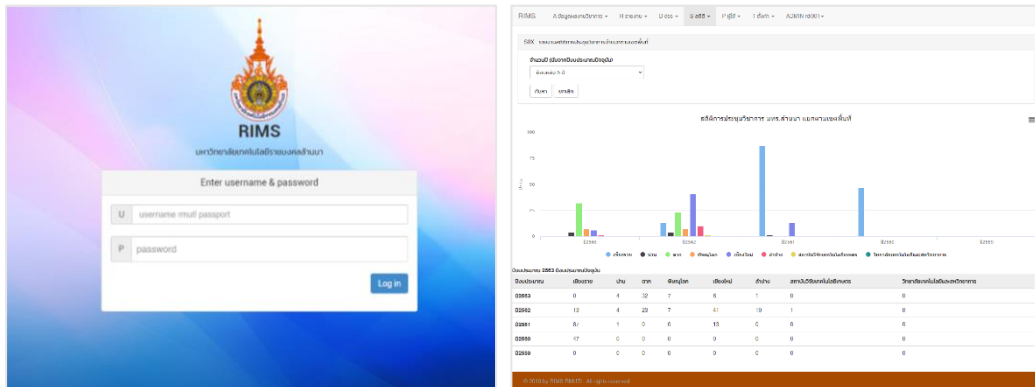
RIMS
มหาวิทยาลัยเทคโนโลยีราชมงคลล้านนา
Enter username & password
U username rmutl passport
P password
Log in

RIMS A ข้อมูลผลงานวิชาการ ▾ H ตารางาน ▾ U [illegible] ▾ S สถิติ ▾ P คู่มือ ▾ I ตั้งค่า ▾ ADMIN rdi001 ▾

S9X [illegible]

จำนวนปี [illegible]
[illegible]
ค้นหา ยกเลิก

สถิติการประชุมวิชาการ มทร.ล้านนา แยกตามพื้นที่

100
75
50
25
0

ปีงบประมาณ
2563 2562 2561 2560 2559

เชียงราย น่าน ตาก พิษณุโลก เชียงใหม่ ลำปาง สถาบันวิจัยเทคโนโลยีเกษตร วิทยาลัยเทคโนโลยีและสหวิทยาการ

ปีงบประมาณ 2563 ปีงบประมาณปัจจุบัน

| ปีงบประมาณ | เชียงราย | น่าน | ตาก | พิษณุโลก | เชียงใหม่ | ลำปาง | สถาบันวิจัยเทคโนโลยีเกษตร | วิทยาลัยเทคโนโลยีและสหวิทยาการ |
|---|---|---|---|---|---|---|---|---|
| 02563 | 0 | 4 | 32 | 7 | 6 | 1 | 0 | 0 |
| 02562 | 12 | 4 | 23 | 7 | 41 | 19 | 1 | 0 |
| 02561 | 81 | 1 | 0 | 0 | 13 | 0 | 0 | 0 |
| 02560 | 47 | 0 | 0 | 0 | 0 | 0 | 0 | 0 |
| 02559 | 0 | 0 | 0 | 0 | 0 | 0 | 0 | 0 |

© RIMS by RDMS RMUTL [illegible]